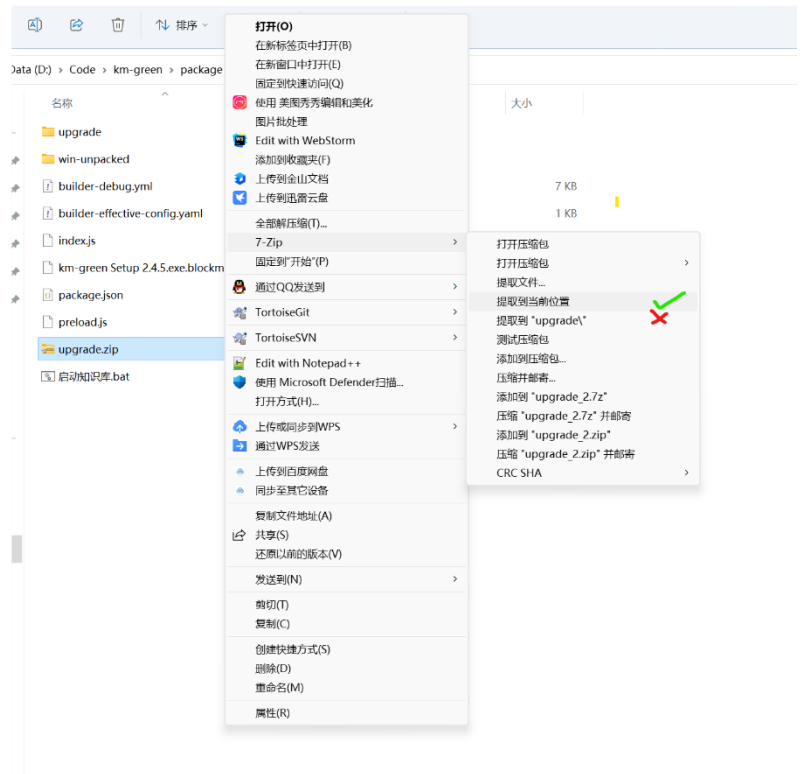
排序

Data (D:) > Code > km-green > package

名称
大小

upgrade
win-unpacked
builder-debug.yml 7 KB
builder-effective-config.yaml 1 KB
index.js
km-green Setup 2.4.5.exe.blockm
package.json
preload.js
upgrade.zip
启动知识库.bat

打开(O)
在新标签页中打开(B)
在新窗口中打开(E)
固定到快速访问(Q)
使用 美图秀秀编辑和美化
图片批处理
Edit with WebStorm
添加到收藏夹(F)
上传到金山文档
上传到迅雷云盘
全部解压缩(T)...
7-Zip
固定到"开始"(P)
通过QQ发送到
TortoiseGit
TortoiseSVN
Edit with Notepad++
使用 Microsoft Defender扫描...
打开方式(H)...
上传或同步到WPS
通过WPS发送
上传到百度网盘
同步至其它设备
复制文件地址(A)
共享(S)
还原以前的版本(V)
发送到(N)
剪切(T)
复制(C)
创建快捷方式(S)
删除(D)
重命名(M)
属性(R)

打开压缩包
打开压缩包
提取文件...
提取到当前位置
提取到 "upgrade\"
测试压缩包
添加到压缩包...
压缩并邮寄...
添加到 "upgrade_2.7z"
压缩 "upgrade_2.7z" 并邮寄
添加到 "upgrade_2.zip"
压缩 "upgrade_2.zip" 并邮寄
CRC SHA